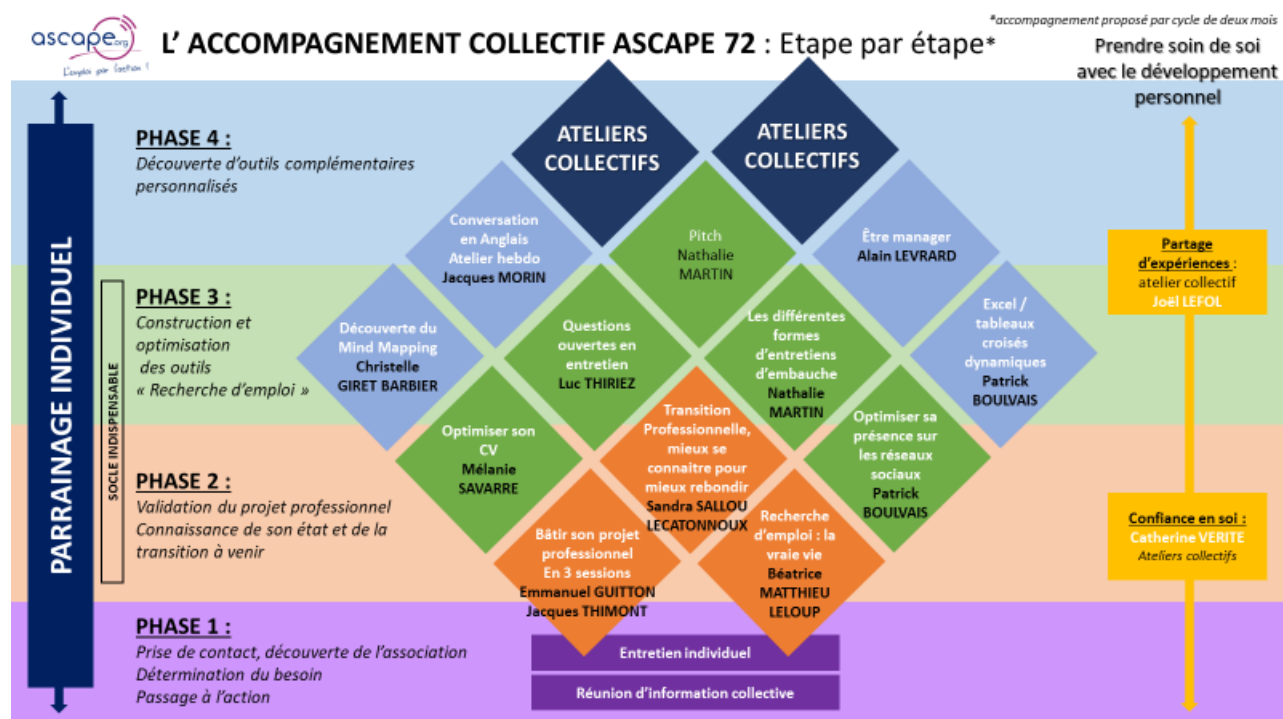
ascape.org
L'emploi par l'action !

L' ACCOMPAGNEMENT COLLECTIF ASCAPE 72 : Etape par étape*

*accompagnement proposé par cycle de deux mois

Prendre soin de soi avec le développement personnel

PARRAINAGE INDIVIDUEL

PHASE 4 :
Découverte d'outils complémentaires personnalisés

ATELIERS COLLECTIFS

ATELIERS COLLECTIFS

Conversation en Anglais Atelier hebdo Jacques MORIN

Pitch Nathalie MARTIN

Être manager Alain LEVRARD

Partage d'expériences : atelier collectif Joël LEFOL

SOCLE INDISPENSABLE

PHASE 3 :
Construction et optimisation des outils « Recherche d'emploi »

Découverte du Mind Mapping Christelle GIRET BARBIER

Questions ouvertes en entretien Luc THIRIEZ

Les différentes formes d'entretiens d'embauche Nathalie MARTIN

Excel / tableaux croisés dynamiques Patrick BOULVAIS

Optimiser son CV Mélanie SAVARRE

Transition Professionnelle, mieux se connaitre pour mieux rebondir Sandra SALLOU LECATONNOUX

Optimiser sa présence sur les réseaux sociaux Patrick BOULVAIS

PHASE 2 :
Validation du projet professionnel
Connaissance de son état et de la transition à venir

Bâtir son projet professionnel En 3 sessions Emmanuel GUITTON Jacques THIMONT

Recherche d'emploi : la vraie vie Béatrice MATTHIEU LELOUP

Confiance en soi : Catherine VERITE Ateliers collectifs

PHASE 1 :
Prise de contact, découverte de l'association
Détermination du besoin
Passage à l'action

Entretien individuel

Réunion d'information collective